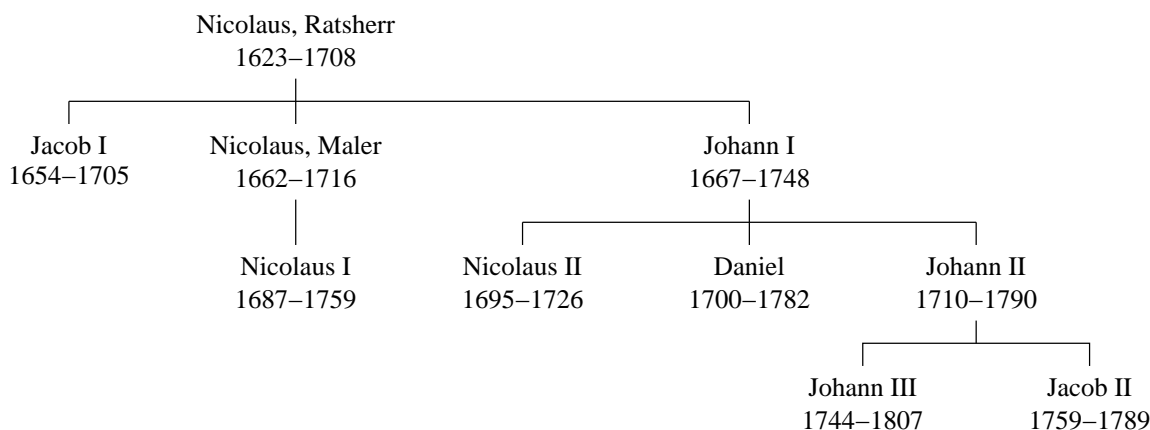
Nicolaus, Ratsherr
1623–1708

Jacob I
1654–1705

Nicolaus, Maler
1662–1716

Johann I
1667–1748

Nicolaus I
1687–1759

Nicolaus II
1695–1726

Daniel
1700–1782

Johann II
1710–1790

Johann III
1744–1807

Jacob II
1759–1789